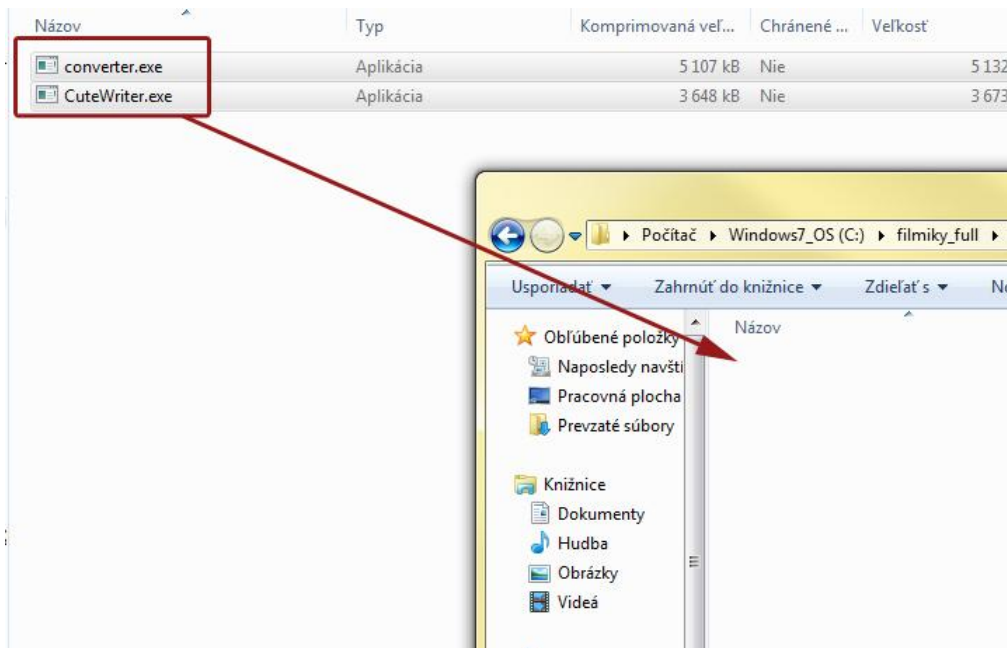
| Názov | Typ | Komprimovaná veľ... | Chránené ... | Veľkosť |
|---|---|---|---|---|
| converter.exe | Aplikácia | 5 107 kB | Nie | 5 132 |
| CuteWriter.exe | Aplikácia | 3 648 kB | Nie | 3 673 |

▸ Počítač ▸ Windows7_OS (C:) ▸ filmiky_full ▸

Usporiadať ▾ Zahrnúť do knižnice ▾ Zdieľať s ▾ N

Názov

Obľúbené položky
Naposledy navšti
Pracovná plocha
Prevzaté súbory

Knižnice
Dokumenty
Hudba
Obrázky
Videá